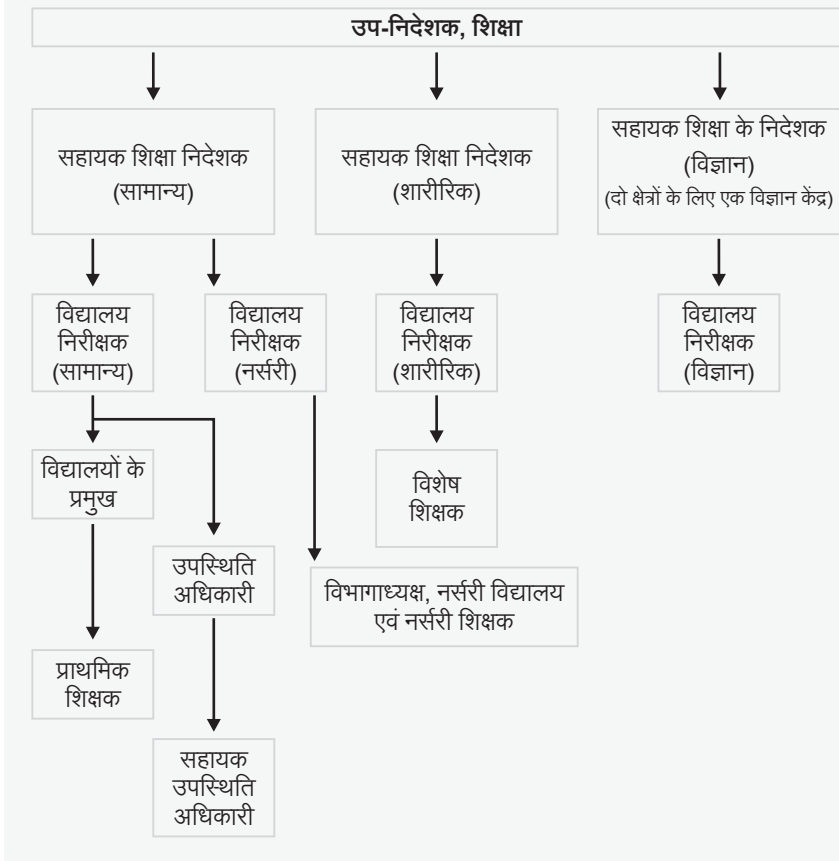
उप-निदेशक, शिक्षा

सहायक शिक्षा निदेशक (सामान्य)

सहायक शिक्षा निदेशक (शारीरिक)

सहायक शिक्षा के निदेशक (विज्ञान) (दो क्षेत्रों के लिए एक विज्ञान केंद्र)

विद्यालय निरीक्षक (सामान्य)

विद्यालय निरीक्षक (नर्सरी)

विद्यालय निरीक्षक (शारीरिक)

विद्यालय निरीक्षक (विज्ञान)

विद्यालयों के प्रमुख

विशेष शिक्षक

उपस्थिति अधिकारी

विभागाध्यक्ष, नर्सरी विद्यालय एवं नर्सरी शिक्षक

प्राथमिक शिक्षक

सहायक उपस्थिति अधिकारी